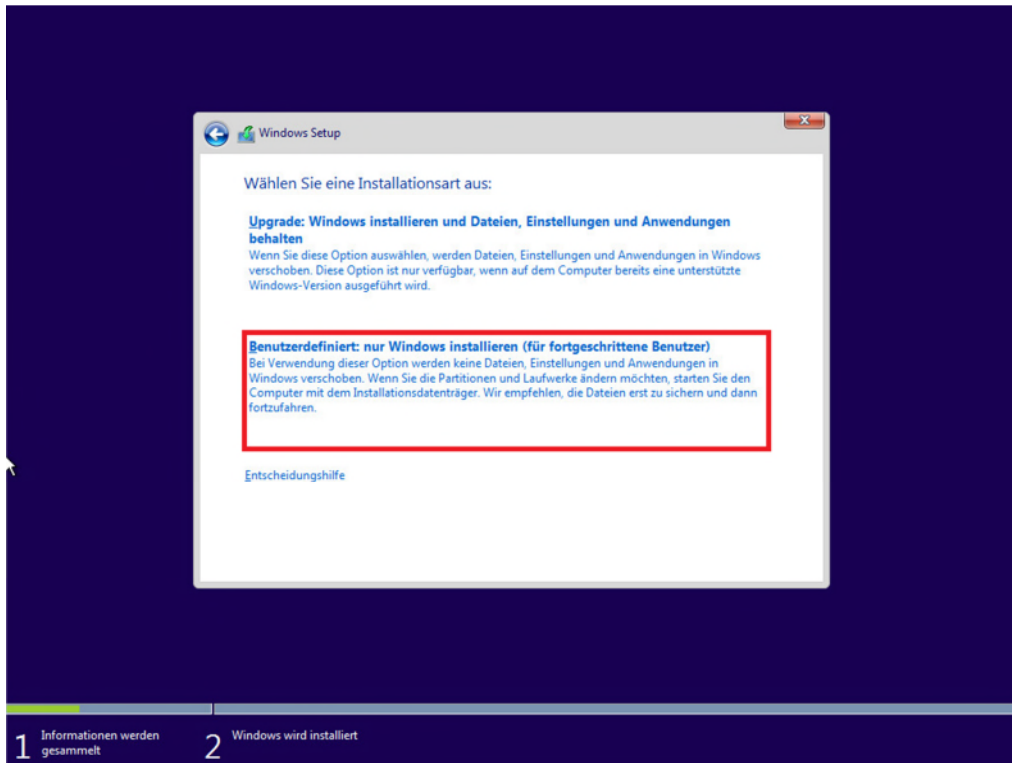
Windows Setup

Wählen Sie eine Installationsart aus:

Upgrade: Windows installieren und Dateien, Einstellungen und Anwendungen behalten
Wenn Sie diese Option auswählen, werden Dateien, Einstellungen und Anwendungen in Windows verschoben. Diese Option ist nur verfügbar, wenn auf dem Computer bereits eine unterstützte Windows-Version ausgeführt wird.

Benutzerdefiniert: nur Windows installieren (für fortgeschrittene Benutzer)
Bei Verwendung dieser Option werden keine Dateien, Einstellungen und Anwendungen in Windows verschoben. Wenn Sie die Partitionen und Laufwerke ändern möchten, starten Sie den Computer mit dem Installationsdatenträger. Wir empfehlen, die Dateien erst zu sichern und dann fortzufahren.

Entscheidungshilfe

1 Informationen werden gesammelt
2 Windows wird installiert